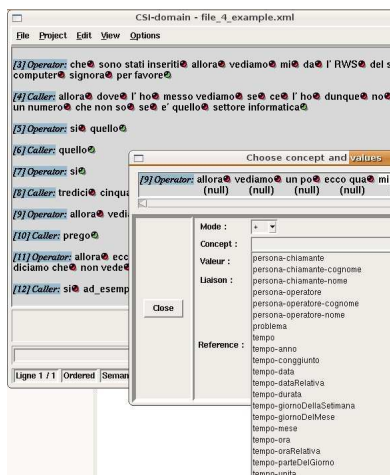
CSI-domain - file_4_example.xml

File Project Edit View Options

[3] Operator: che sono stati inseriti allora vediamo mi da l' RWS del s computer signora per favore

[4] Caller: allora dove l' ho messo vediamo se ce l' ho dunque no un numero che non so se e' quello settore informatica

[5] Operator: si quello

[6] Caller: quello

[7] Operator: si

[8] Caller: tredici cinqua

[9] Operator: allora vedi

[10] Caller: prego

[11] Operator: allora ecc diciamo che non vede

[12] Caller: si ad_esemp

Ligne 1 / 1 Ordered Seman

Choose concept and values

[9] Operator: allora vediamo un po ecco qua mi
(null) (null) (null) (null)

Mode : +
Concept :
Valeur :
Liaison :
Reference :

Close

persona-chiamante
persona-chiamante-cognome
persona-chiamante-nome
persona-operatore
persona-operatore-cognome
persona-operatore-nome
problema
tempo
tempo-anno
tempo-congiunto
tempo-data
tempo-dataRelativa
tempo-durata
tempo-giornoDellaSetimana
tempo-giornoDelMese
tempo-mese
tempo-ora
tempo-oraRelativa
tempo-parteDelGiorno
tempo-unita